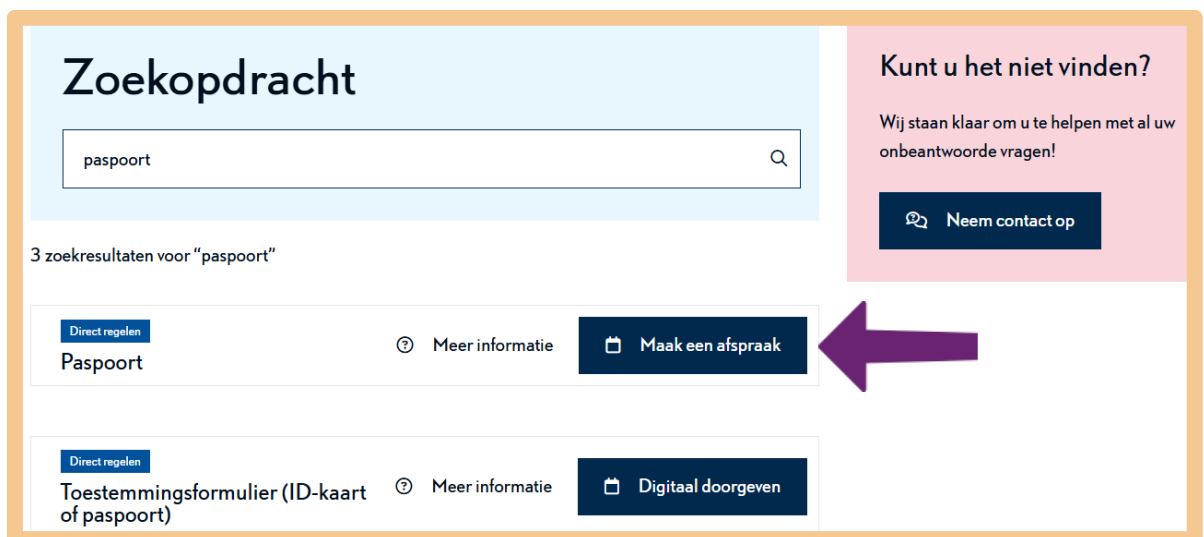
Zoekopdracht

paspoort

3 zoekresultaten voor "paspoort"

Direct regelen
Paspoort

Meer informatie

Maak een afspraak

Direct regelen
Toestemmingsformulier (ID-kaart of paspoort)

Meer informatie

Digitaal doorgeven

Kunt u het niet vinden?

Wij staan klaar om u te helpen met al uw onbeantwoorde vragen!

Neem contact op